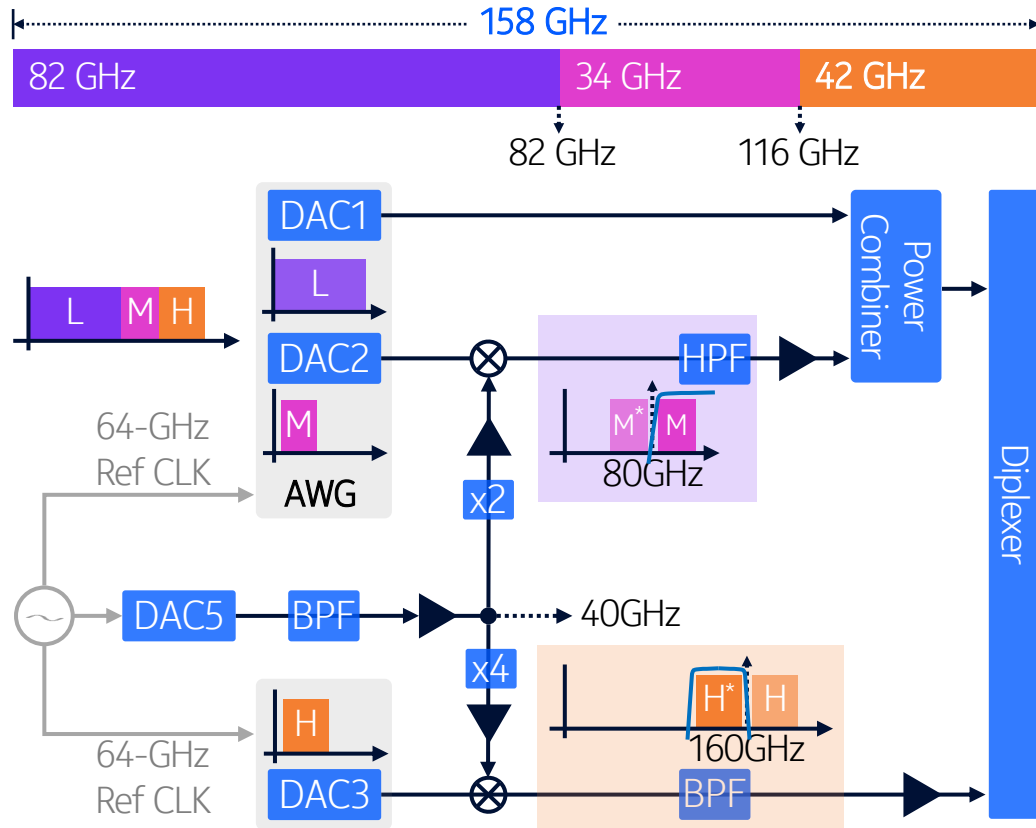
158 GHz

82 GHz | 34 GHz | 42 GHz

82 GHz

116 GHz

DAC1

L

L M H

DAC2

M

64-GHz Ref CLK

AWG

HPF

$M^*$ M

80GHz

Power Combiner

Diplexer

x2

DAC5

BPF

40GHz

x4

H

$H^*$ H

160GHz

64-GHz Ref CLK

DAC3

BPF